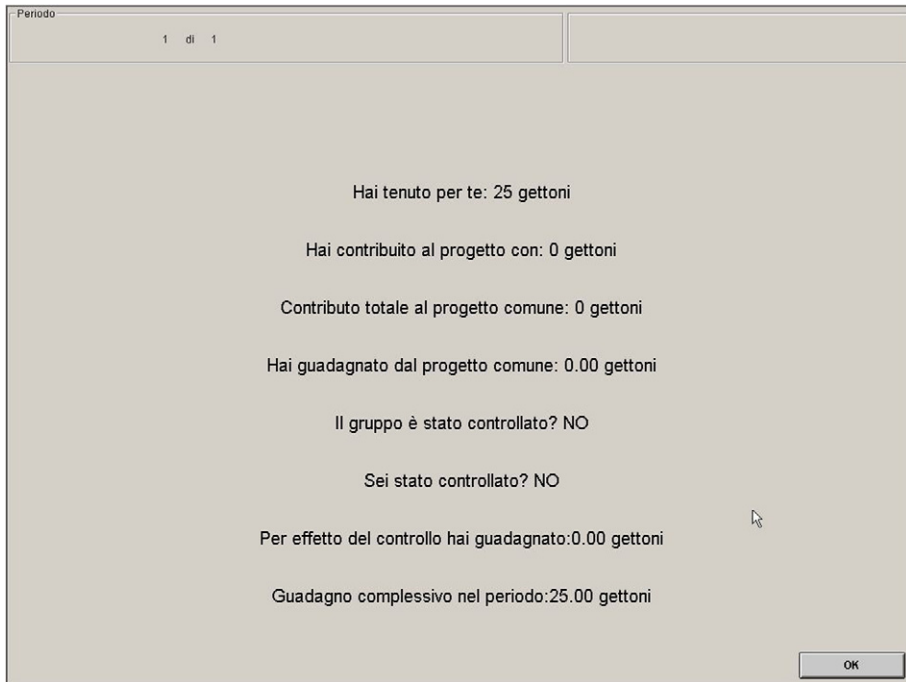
Periodo
1 di 1

Hai tenuto per te: 25 gettoni

Hai contribuito al progetto con: 0 gettoni

Contributo totale al progetto comune: 0 gettoni

Hai guadagnato dal progetto comune: 0.00 gettoni

Il gruppo è stato controllato? NO

Sei stato controllato? NO

Per effetto del controllo hai guadagnato:0.00 gettoni

Guadagno complessivo nel periodo:25.00 gettoni

OK